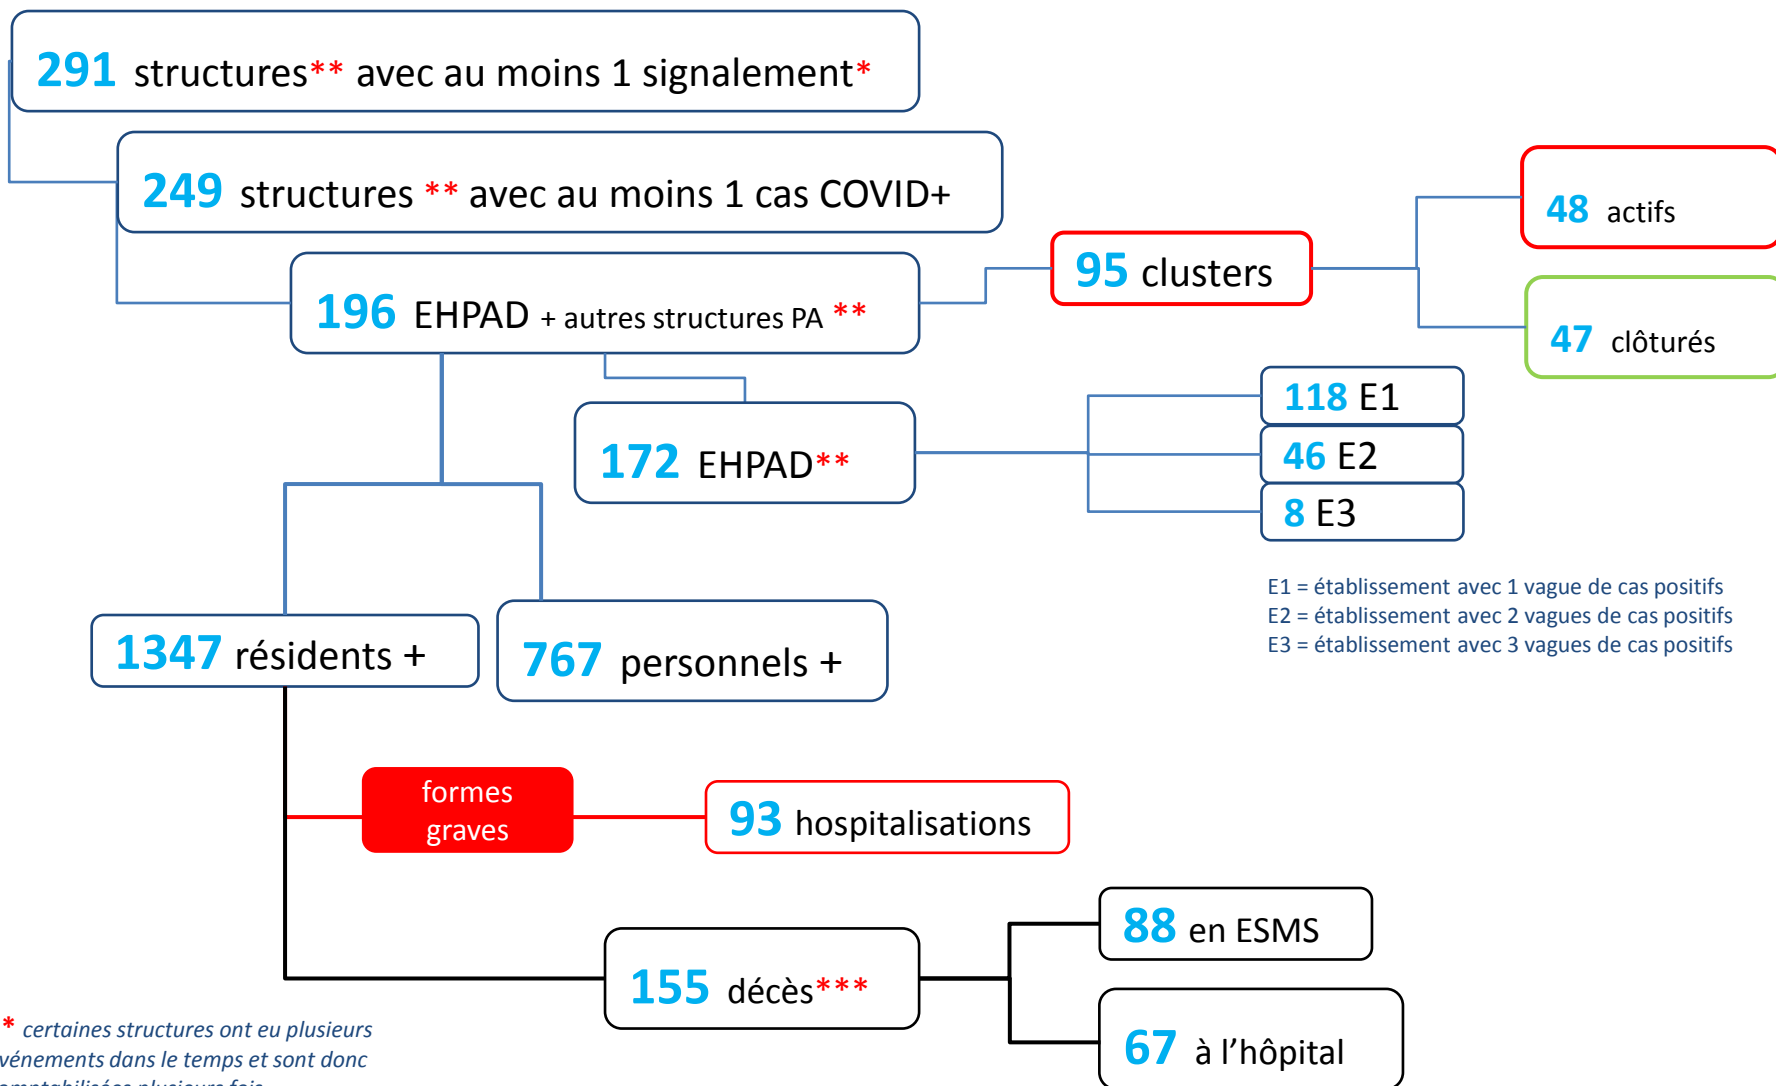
291 structures** avec au moins 1 signalement*

249 structures ** avec au moins 1 cas COVID+

196 EHPAD + autres structures PA **

95 clusters

48 actifs

47 clôturés

172 EHPAD**

118 E1

46 E2

8 E3

E1 = établissement avec 1 vague de cas positifs
E2 = établissement avec 2 vagues de cas positifs
E3 = établissement avec 3 vagues de cas positifs

1347 résidents +

767 personnels +

formes graves

93 hospitalisations

155 décès***

88 en ESMS

67 à l'hôpital

* certaines structures ont eu plusieurs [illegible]vénements dans le temps et sont donc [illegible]